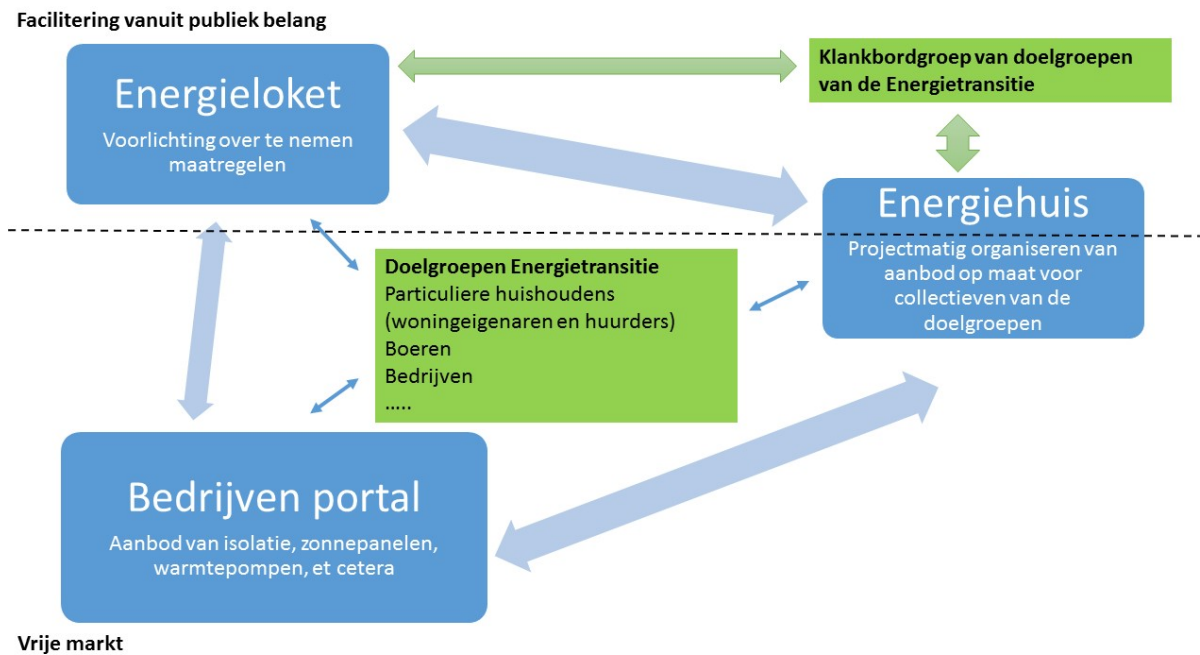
Facilitering vanuit publiek belang

Energieloket

Voorlichting over te nemen maatregelen

Klankbordgroep van doelgroepen van de Energietransitie

Energiehuis

Projectmatig organiseren van aanbod op maat voor collectieven van de doelgroepen

Doelgroepen Energietransitie
Particuliere huishoudens (woningeigenaren en huurders)
Boeren
Bedrijven
.....

Bedrijven portal

Aanbod van isolatie, zonnepanelen, warmtepompen, et cetera

Vrije markt